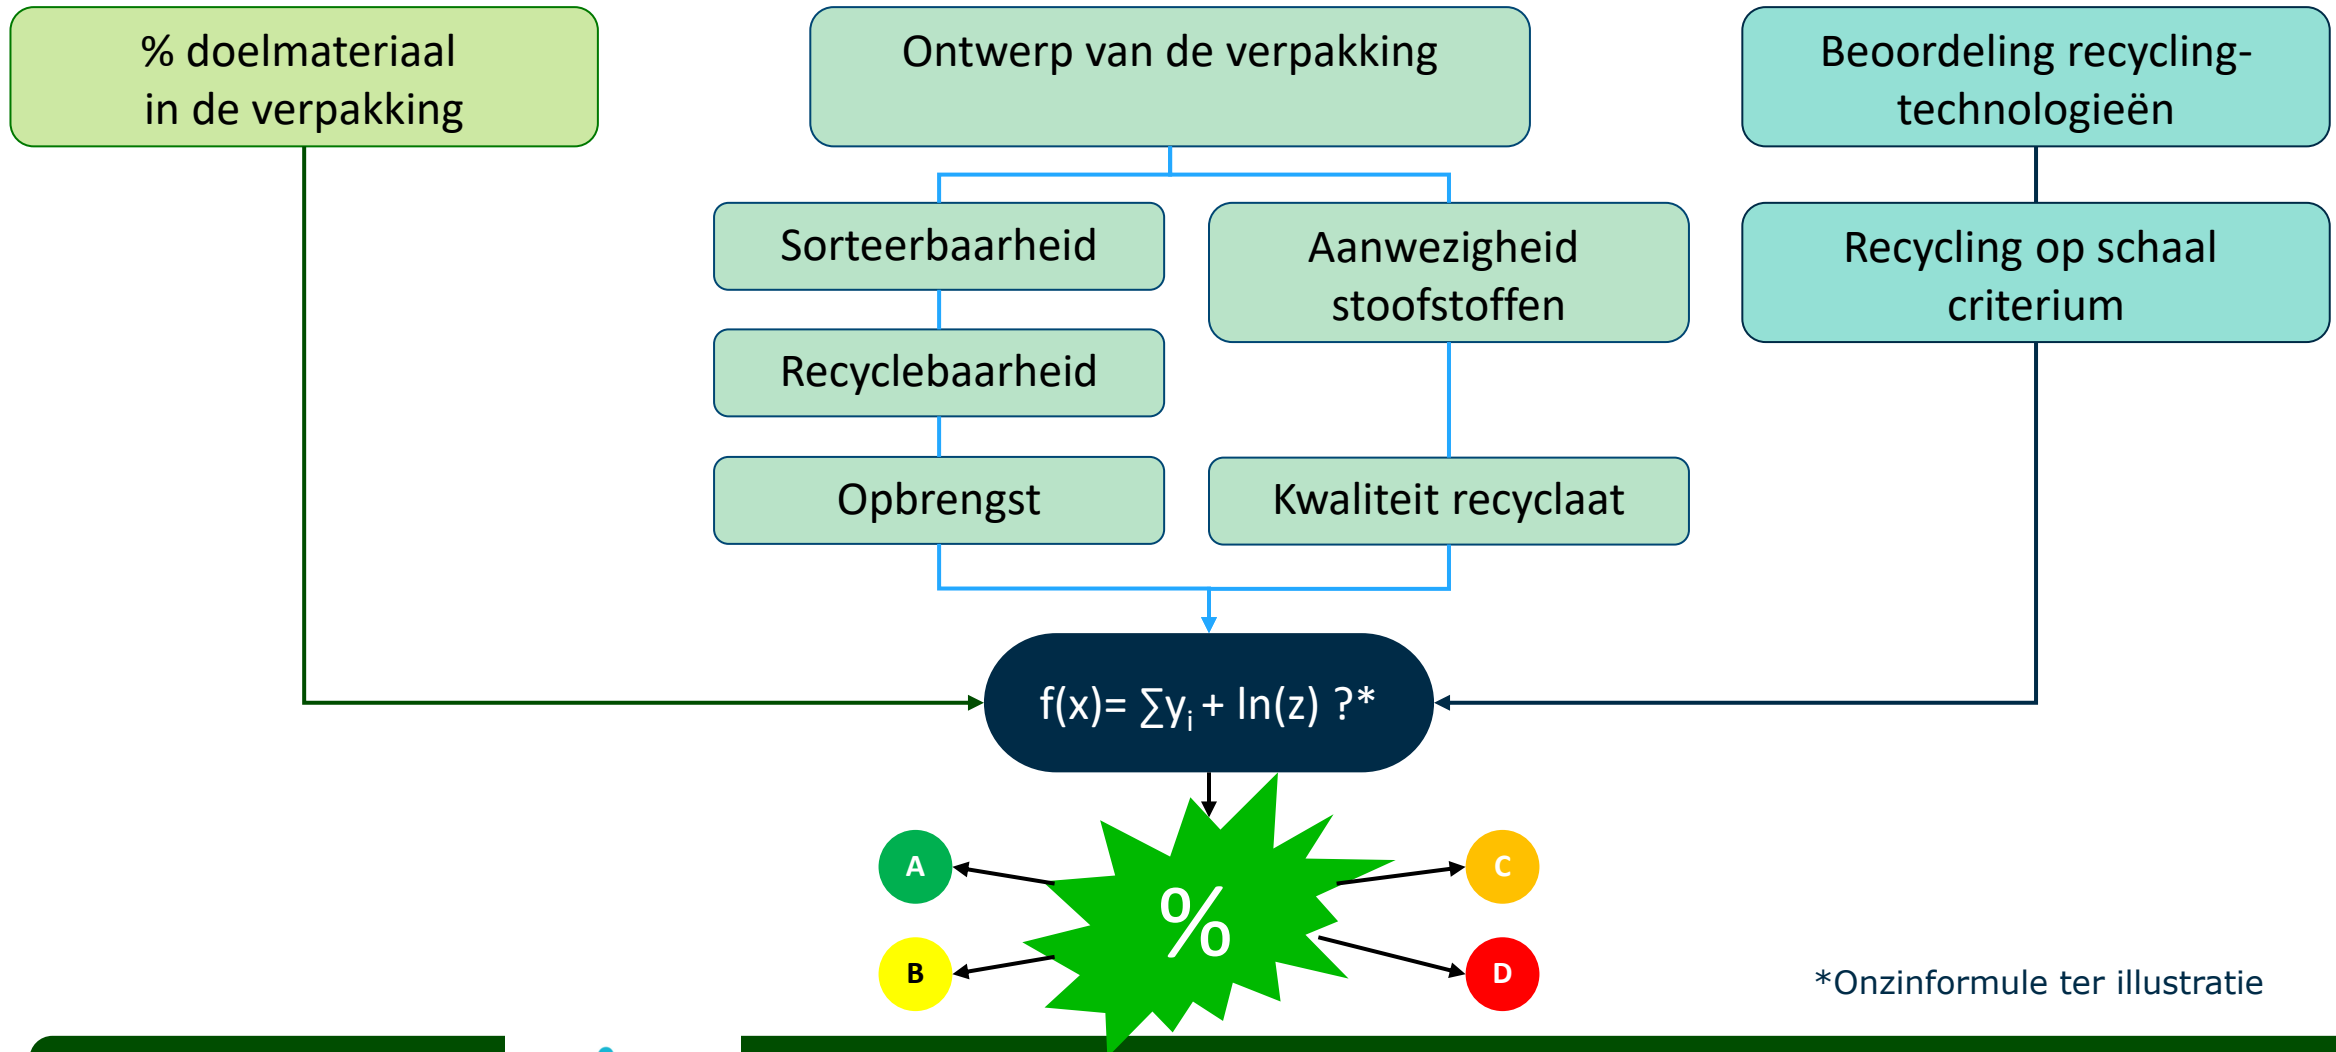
% doelmateriaal in de verpakking

Ontwerp van de verpakking

Beoordeling recycling-technologieën

Sorteerbaarheid

Aanwezigheid stoofstoffen

Recycling op schaal criterium

Recyclebaarheid

Opbrengst

Kwaliteit recyclaat

$f(x)= \sum y_i + \ln(z)$ ?*

A

B

%

C

D

*Onzinformule ter illustratie